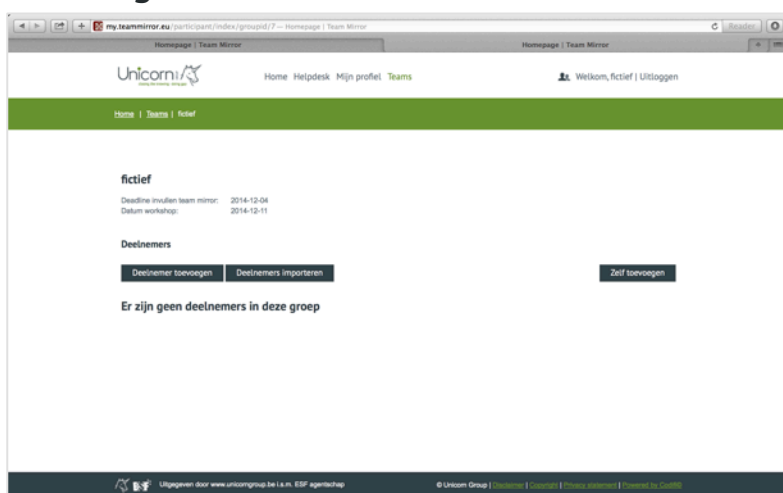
my.teammirror.eu/participant/index/groupid/7 — Homepage | Team Mirror

Reader

Homepage | Team Mirror

Homepage | Team Mirror

Unicorn

Home Helpdesk Mijn profiel Teams

Welkom, fictief | Uitloggen

Home | Teams | fictief

fictief

Deadline invullen team mirror: 2014-12-04
Datum workshop: 2014-12-11

Deelnemers

Deelnemer toevoegen

Deelnemers importeren

Zelf toevoegen

Er zijn geen deelnemers in deze groep

Uitgegeven door www.unicorngroup.be i.s.m. ESF agentschap

© Unicorn Group | Disclaimer | Copyright | Privacy statement | Powered by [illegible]